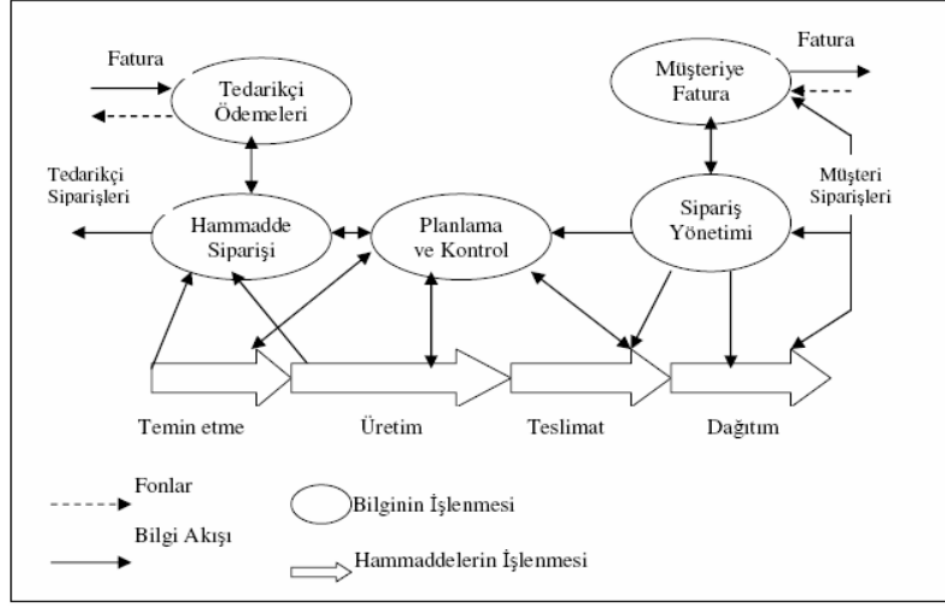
Fatura

Tedarikçi Ödemeleri

Fatura

Müşteriye Fatura

Tedarikçi Siparişleri

Hammadde Siparişi

Planlama ve Kontrol

Sipariş Yönetimi

Müşteri Siparişleri

Temin etme

Üretim

Teslimat

Dağıtım

Fonlar

Bilgi Akışı

Bilginin İşlenmesi

Hammaddelerin İşlenmesi